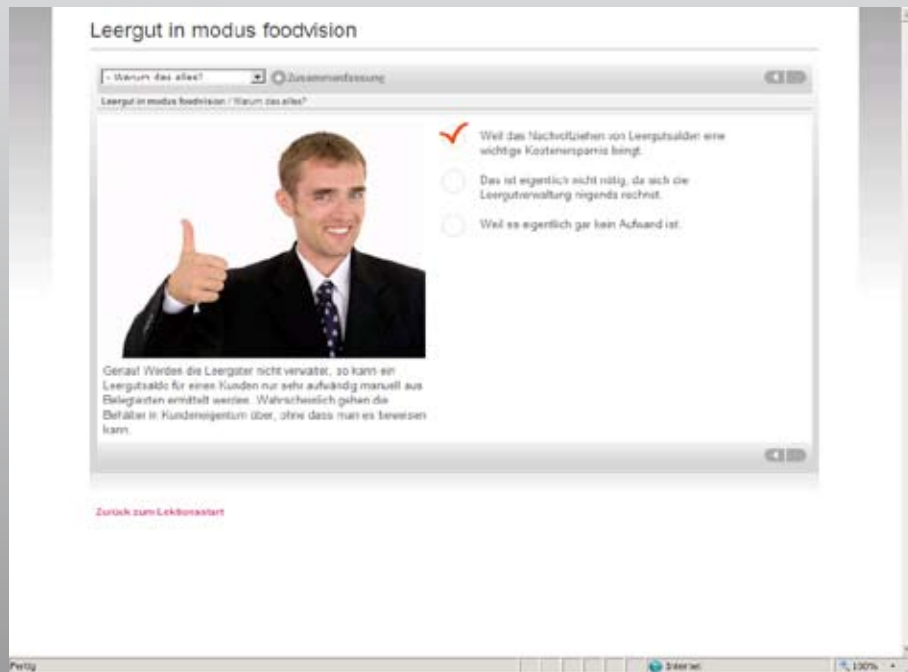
Leergut in modus foodvision

- Warum das alles?

Zusammenfassung

Leergut in modus foodvision / Warum das alles?

Weil das Nachvollziehen von Leergutsalden eine wichtige Kostenersparnis bringt.

Das ist eigentlich nicht nötig, da sich die Leergutverwaltung nirgends rechnet.

Weil es eigentlich gar kein Aufwand ist.

Genau! Werden die Leergüter nicht verwaltet, so kann ein Leergutsaldo für einen Kunden nur sehr aufwändig manuell aus Belegarten ermittelt werden. Wahrscheinlich gehen die Behälter in Kundeneigentum über, ohne dass man es beweisen kann.

Zurück zum Lektionsstart

Fertig

Internet

100%